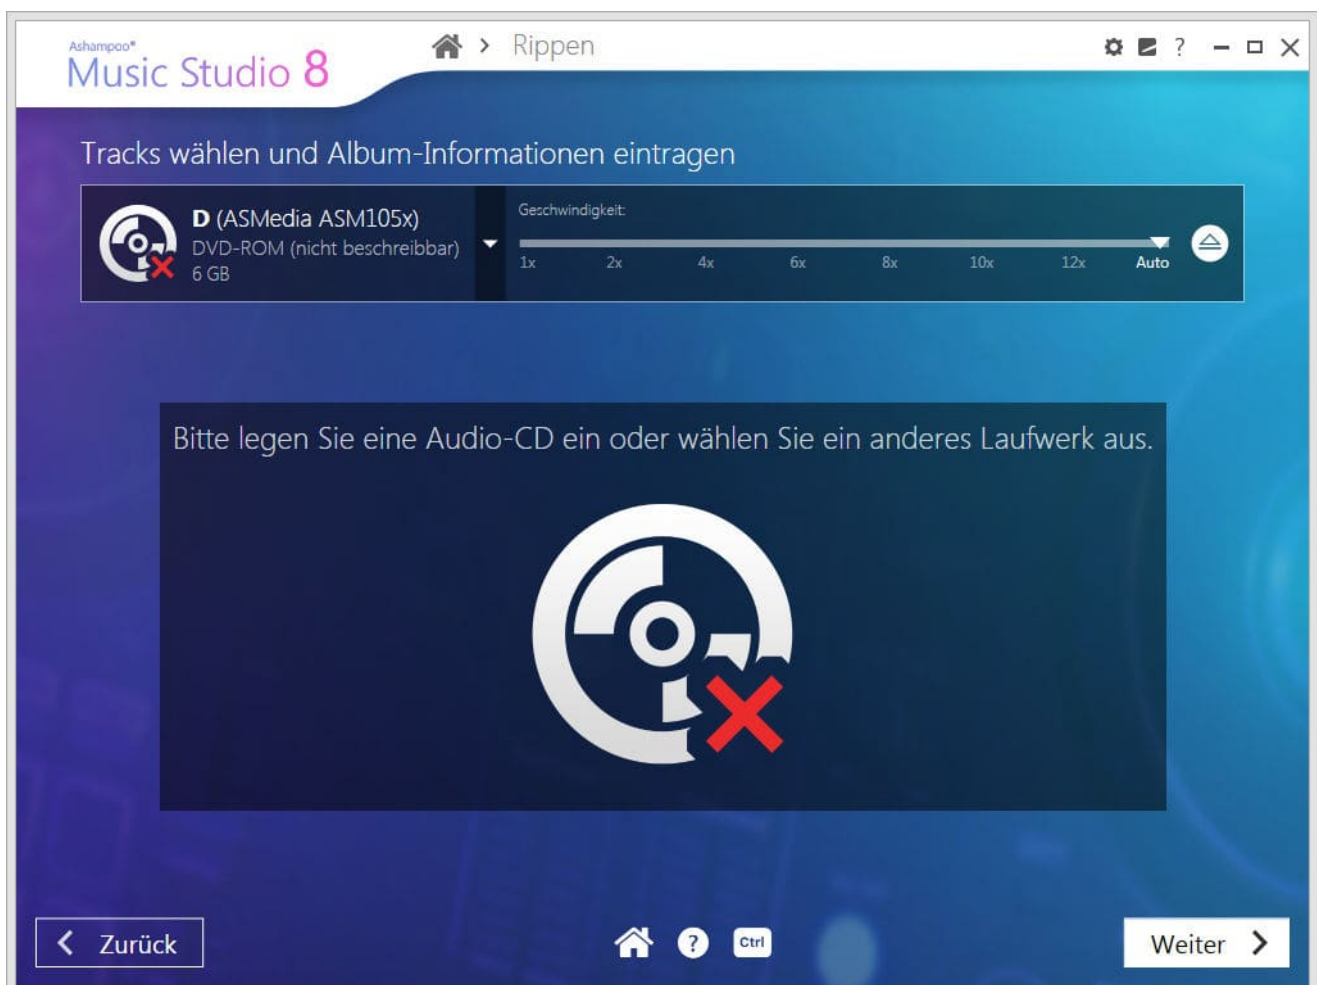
Ashampoo®
Music Studio 8

> Rippen

?

Tracks wählen und Album-Informationen eintragen

D (ASMedia ASM105x)
DVD-ROM (nicht beschreibbar)
6 GB

Geschwindigkeit:
1x 2x 4x 6x 8x 10x 12x Auto

Bitte legen Sie eine Audio-CD ein oder wählen Sie ein anderes Laufwerk aus.

Zurück

?
Ctrl

Weiter